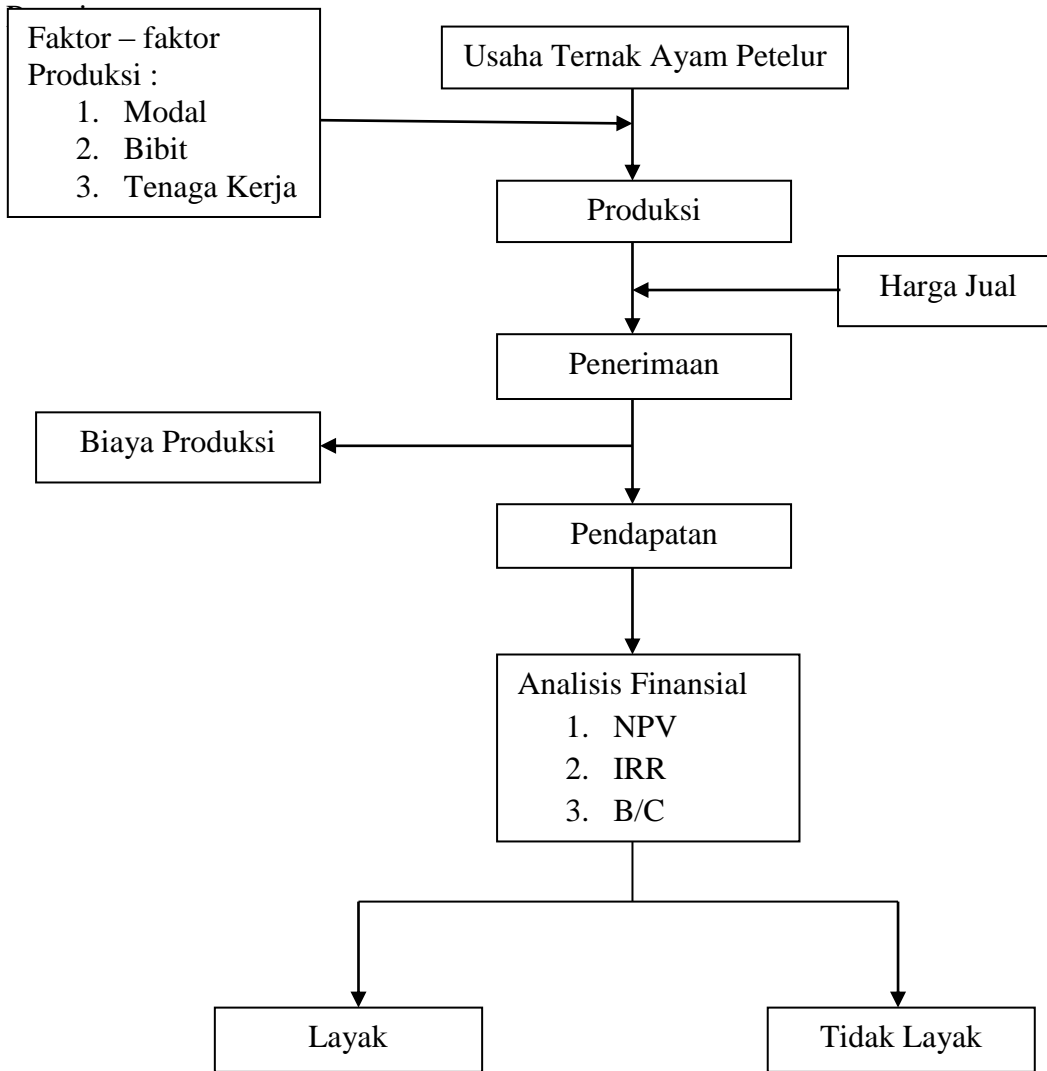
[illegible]

Faktor – faktor Produksi :
1. Modal
2. Bibit
3. Tenaga Kerja

Usaha Ternak Ayam Petelur

Produksi

Harga Jual

Penerimaan

Biaya Produksi

Pendapatan

Analisis Finansial
1. NPV
2. IRR
3. B/C

Layak

Tidak Layak